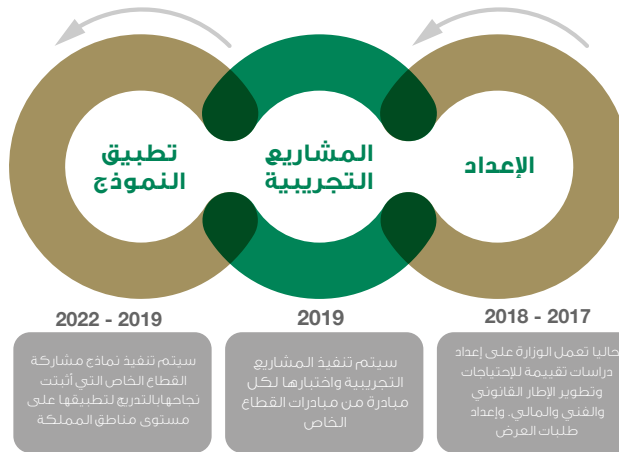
الإعداد

المشاريع التجريبية

تطبيق النموذج

2018 - 2017

حاليا تعمل الوزارة على إعداد دراسات تقييمة للإحتياجات وتطوير الإطار القانوني والفني والمالي، وإعداد طلبات العرض

2019

سيتم تنفيذ المشاريع التجريبية واختبارها لكل مبادرة من مبادرات القطاع الخاص

2022 - 2019

سيتم تنفيذ نماذج مشاركة القطاع الخاص التي أثبتت نجاحهابالتدريج لتطبيقها على مستوى مناطق المملكة